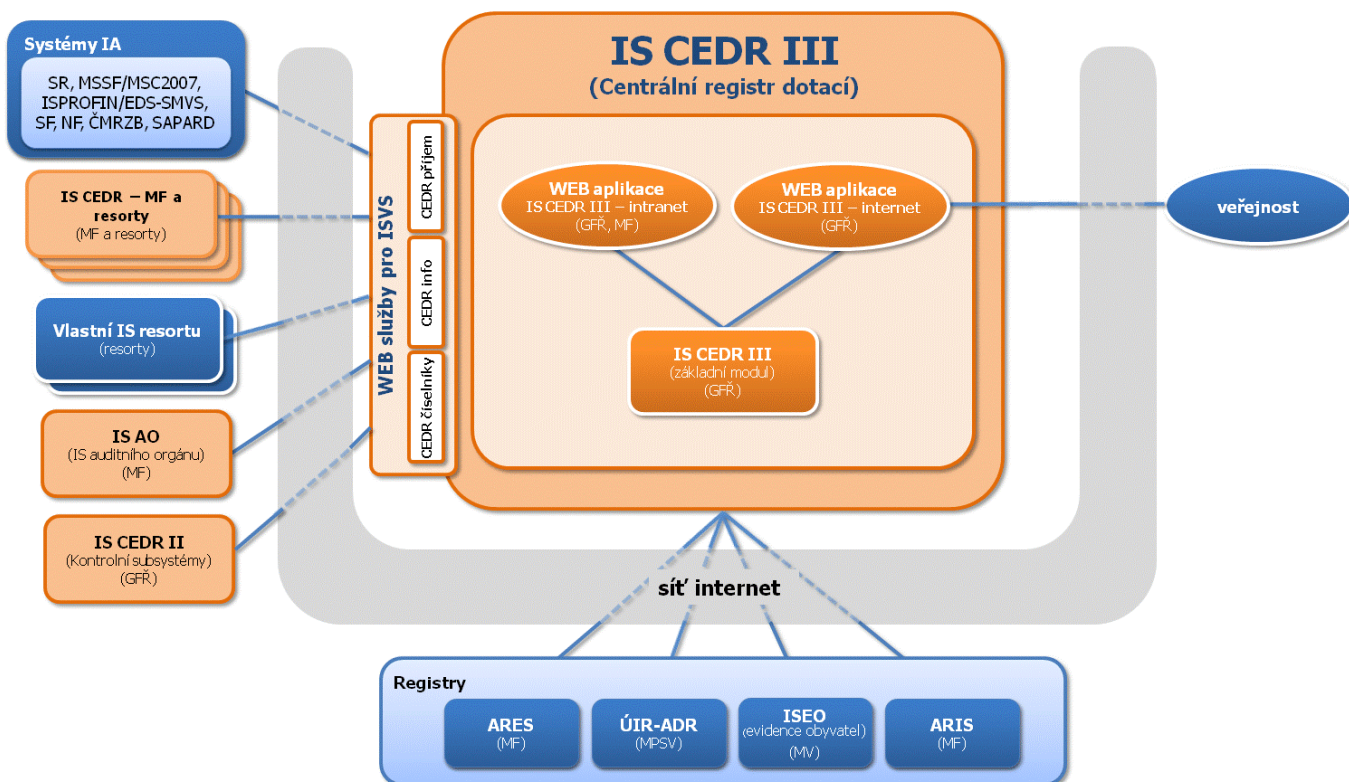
Systémy IA

SR, MSSF/MSC2007, ISPROFIN/EDS-SMVS, SF, NF, ČMRZB, SAPARD

IS CEDR – MF a resorty
(MF a resorty)

Vlastní IS resortu
(resorty)

IS AO
(IS auditního orgánu)
(MF)

IS CEDR II
(Kontrolní subsystémy)
(GFŘ)

WEB služby pro ISVS

CEDR příjem

CEDR info

CEDR číselníky

IS CEDR III
(Centrální registr dotací)

WEB aplikace
IS CEDR III – intranet
(GFŘ, MF)

WEB aplikace
IS CEDR III – internet
(GFŘ)

IS CEDR III
(základní modul)
(GFŘ)

veřejnost

síť internet

Registry

ARES
(MF)

ÚIR-ADR
(MPSV)

ISEO
(evidence obyvatel)
(MV)

ARIS
(MF)